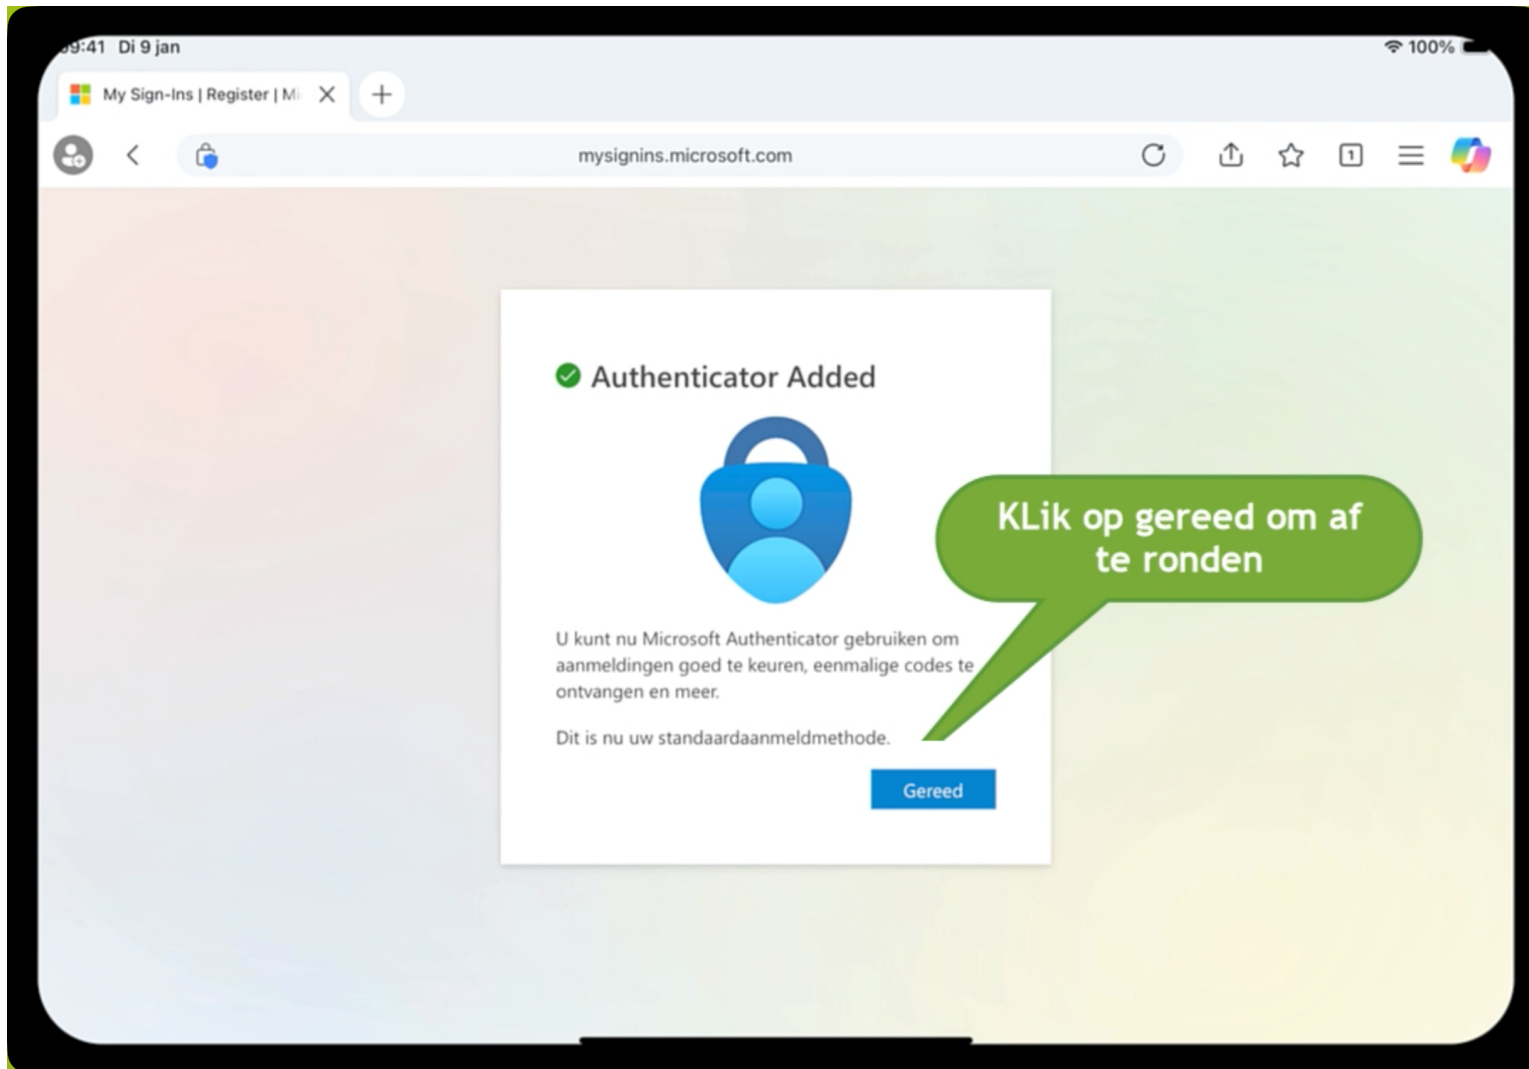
9:41 Di 9 jan

100%

My Sign-Ins | Register | Mi

mysignins.microsoft.com

1

Authenticator Added

U kunt nu Microsoft Authenticator gebruiken om aanmeldingen goed te keuren, eenmalige codes te ontvangen en meer.

Dit is nu uw standaardaanmeldmethode.

Gereed

KLik op gereed om af te ronden